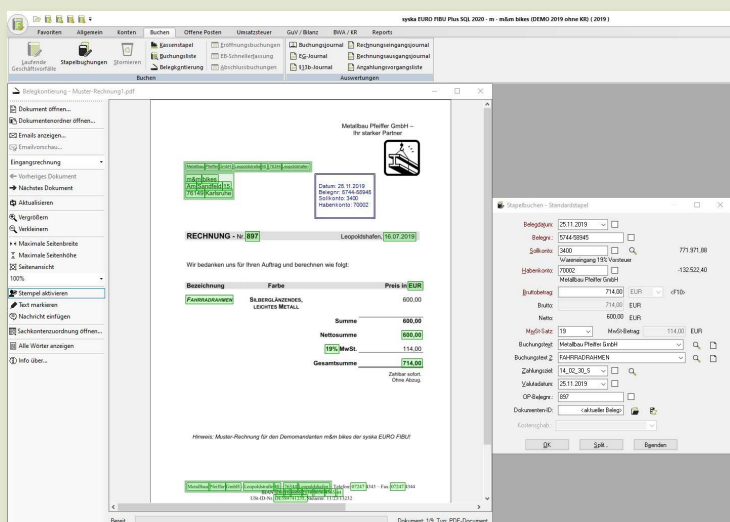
syska EURO FIBU Plus SQL 2020 - m - m&m bikes (DEMO 2019 ohne KR) ( 2019 )

Favoriten Allgemein Konten Buchen Offene Posten Umsatzsteuer GuV / Bilanz BWA / KR Reports

Laufende Geschäftsvorfälle Stapelbuchungen Stornieren Kassenstapel Buchungsliste Belegkontierung Eröffnungsbuchungen EB-Schnellerfassung Abschlussbuchungen Buchungsjournal FS-Journal §13b-Journal Rechnungseingangsjournal Rechnungsausgangsjournal Anzahlungsvorgangsliste

Buchen Auswertungen

Belegkontierung - Muster-Rechnung1.pdf

Dokument öffnen...
Dokumentenordner öffnen...
Emails anzeigen...
Emailvorschau...
Eingangsrechnung
Vorheriges Dokument
Nächstes Dokument
Aktualisieren
Vergrößern
Verkleinern
Maximale Seitenbreite
Maximale Seitenhöhe
Seitenansicht
100%
Stempel aktivieren
Text markieren
Nachricht einfügen
Sachkontenzuordnung öffnen...
Alle Wörter anzeigen
Info über...

Metallbau Pfeiffer GmbH – Ihr starker Partner

Metallbau Pfeiffer GmbH Leopoldstraße 12 76149 Leopoldshafen

m&m bikes
Am Sandfeld 15
76149 Karlsruhe

Datum: 25.11.2019
Belegnr.: 5744-58945
Sollkonto: 3400
Habenkonto: 70002

RECHNUNG - Nr 897 Leopoldshafen, 16.07.2019

Wir bedanken uns für Ihren Auftrag und berechnen wie folgt:

| Bezeichnung | Farbe | Preis in EUR |
|---|---|---|
| FAHRRADRAHMEN | SILBERGLÄNZENDES, LEICHTES METALL | 600,00 |
| | Summe | 600,00 |
| | Nettosumme | 600,00 |
| | 19% MwSt. | 114,00 |
| | Gesamtsumme | 714,00 |

Zahlbar sofort. Ohne Abzug.

Hinweis: Muster-Rechnung für den Demomandanten m&m bikes der syska EURO FIBU!

Metallbau Pfeiffer GmbH Leopoldstraße 12 76149 Leopoldshafen Telefon 07247 8345 - Fax 07247 8344
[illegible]
USt-ID-Nr. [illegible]

Bereit Dokument: 1/9; Typ: PDF-Dokument

Stapelbuchen - Standardstapel

Belegdatum: 25.11.2019
Belegnr.: 5744/58945
Sollkonto: 3400 771.971,88
Wareneingang 19% Vorsteuer
Habenkonto: 70002 -132.522,40
Metallbau Pfeiffer GmbH
Bruttobetrag: 714,00 EUR <F10>
Brutto: 714,00 EUR
Netto: 600,00 EUR
MwSt-Satz: 19 MwSt-Betrag: 114,00 EUR
Buchungstext: Metallbau Pfeiffer GmbH
Buchungstext 2: FAHRRADRAHMEN
Zahlungsziel: 14_02_30_S
Valutadatum: 25.11.2019
OP-Belegnr.: 897
Dokumenten-ID: <aktueller Beleg>
Kostenstelle:

OK Spl... Beenden